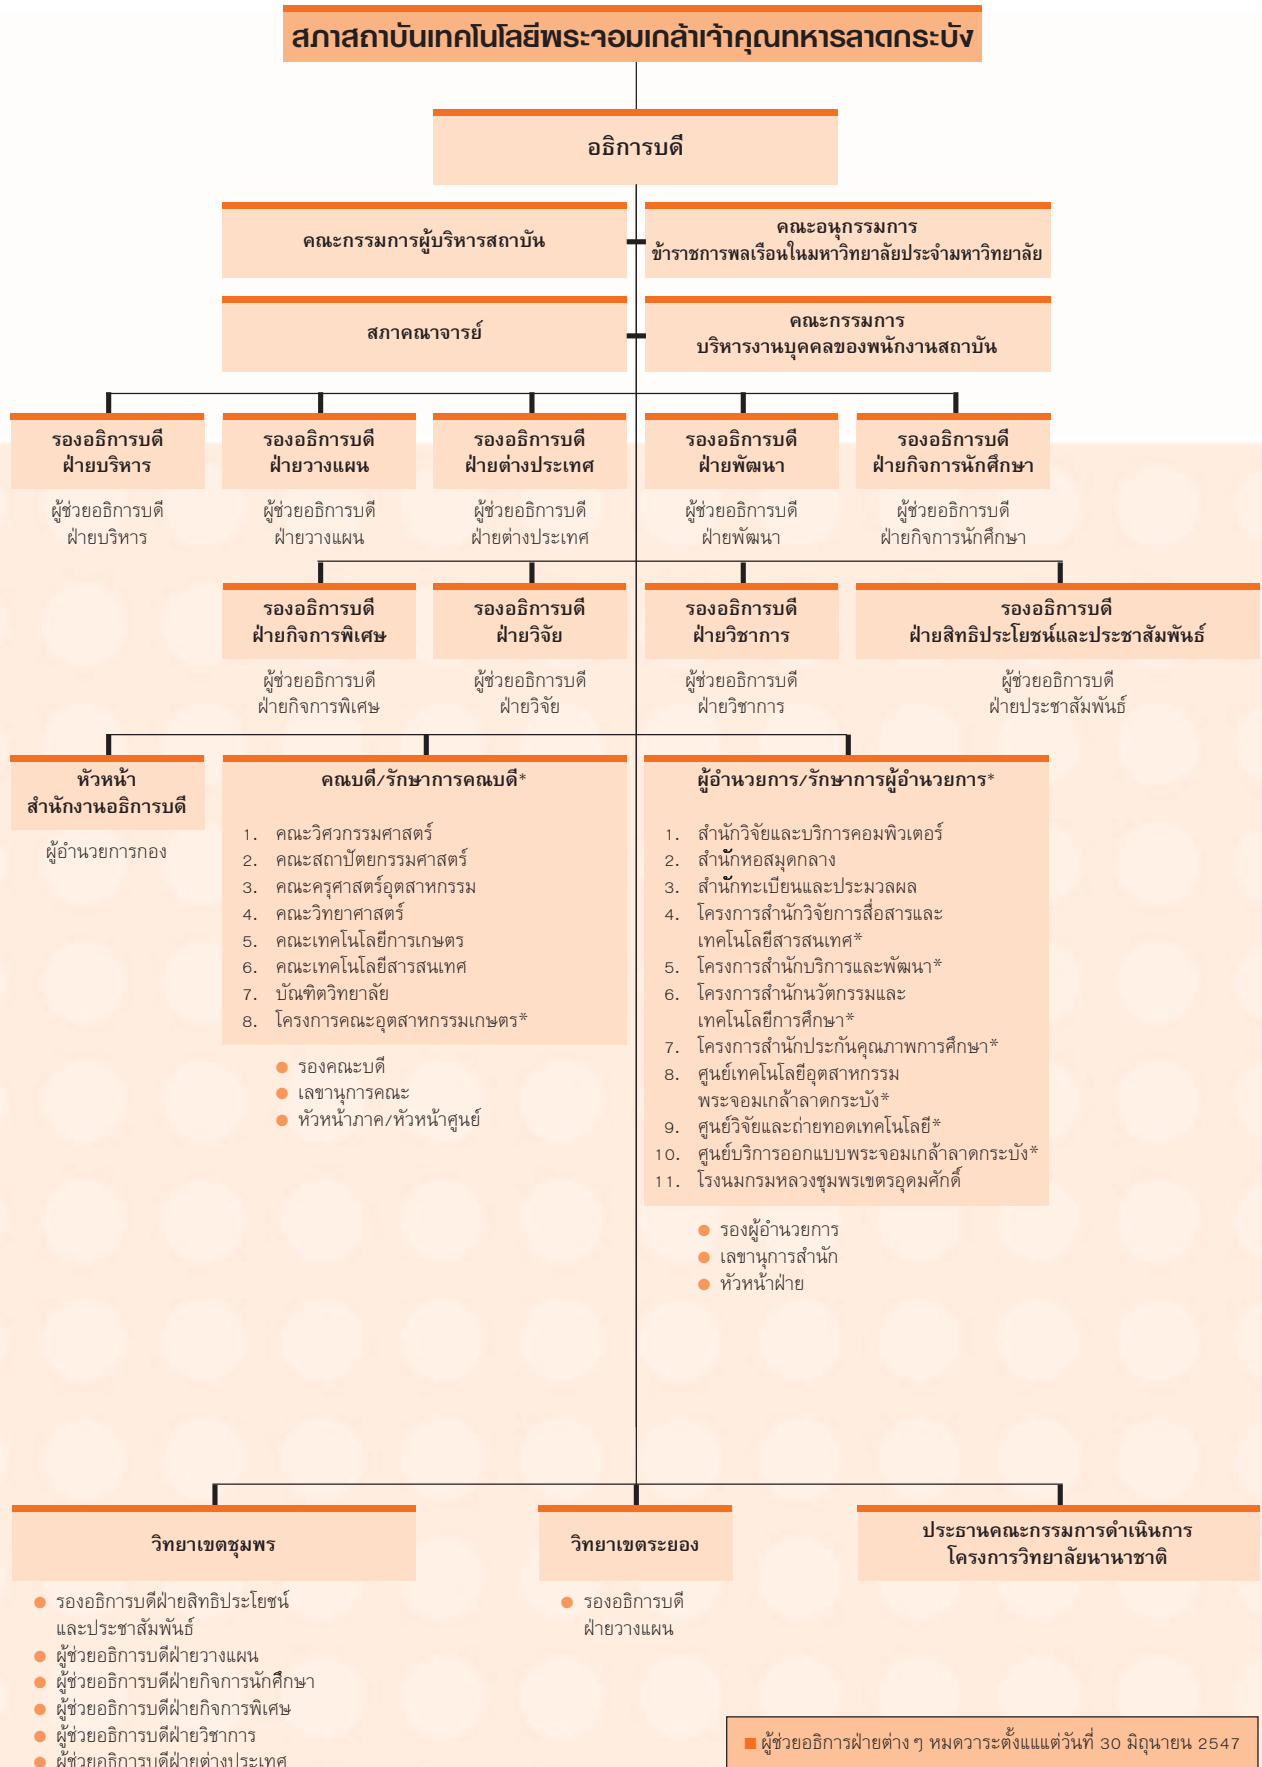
สภาสถาบันเทคโนโลยีพระจอมเกล้าเจ้าคุณทหารลาดกระบัง

อธิการบดี

คณะกรรมการผู้บริหารสถาบัน

คณะอนุกรรมการ ข้าราชการพลเรือนในมหาวิทยาลัยประจำมหาวิทยาลัย

สภาคณาจารย์

คณะกรรมการ บริหารงานบุคคลของพนักงานสถาบัน

รองอธิการบดี ฝ่ายบริหาร

ผู้ช่วยอธิการบดี ฝ่ายบริหาร

รองอธิการบดี ฝ่ายวางแผน

ผู้ช่วยอธิการบดี ฝ่ายวางแผน

รองอธิการบดี ฝ่ายต่างประเทศ

ผู้ช่วยอธิการบดี ฝ่ายต่างประเทศ

รองอธิการบดี ฝ่ายพัฒนา

ผู้ช่วยอธิการบดี ฝ่ายพัฒนา

รองอธิการบดี ฝ่ายกิจการนักศึกษา

ผู้ช่วยอธิการบดี ฝ่ายกิจการนักศึกษา

รองอธิการบดี ฝ่ายกิจการพิเศษ

ผู้ช่วยอธิการบดี ฝ่ายกิจการพิเศษ

รองอธิการบดี ฝ่ายวิจัย

ผู้ช่วยอธิการบดี ฝ่ายวิจัย

รองอธิการบดี ฝ่ายวิชาการ

ผู้ช่วยอธิการบดี ฝ่ายวิชาการ

รองอธิการบดี ฝ่ายสิทธิประโยชน์และประชาสัมพันธ์

ผู้ช่วยอธิการบดี ฝ่ายประชาสัมพันธ์

หัวหน้า สำนักงานอธิการบดี

ผู้อำนวยการกอง

คณบดี/รักษาการคณบดี*

1. คณะวิศวกรรมศาสตร์
2. คณะสถาปัตยกรรมศาสตร์
3. คณะครุศาสตร์อุตสาหกรรม
4. คณะวิทยาศาสตร์
5. คณะเทคโนโลยีการเกษตร
6. คณะเทคโนโลยีสารสนเทศ
7. บัณฑิตวิทยาลัย
8. โครงการคณะอุตสาหกรรมเกษตร*

- รองคณะบดี
- เลขานุการคณะ
- หัวหน้าภาค/หัวหน้าศูนย์

ผู้อำนวยการ/รักษาการผู้อำนวยการ*

1. สำนักวิจัยและบริการคอมพิวเตอร์
2. สำนักหอสมุดกลาง
3. สำนักทะเบียนและประมวลผล
4. โครงการสำนักวิจัยการสื่อสารและเทคโนโลยีสารสนเทศ*
5. โครงการสำนักบริการและพัฒนา*
6. โครงการสำนักนวัตกรรมและเทคโนโลยีการศึกษา*
7. โครงการสำนักประกันคุณภาพการศึกษา*
8. ศูนย์เทคโนโลยีอุตสาหกรรม พระจอมเกล้าลาดกระบัง*
9. ศูนย์วิจัยและถ่ายทอดเทคโนโลยี*
10. ศูนย์บริการออกแบบพระจอมเกล้าลาดกระบัง*
11. โรงนมกรมหลวงชุมพรเขตรอุดมศักดิ์

- รองผู้อำนวยการ
- เลขานุการสำนัก
- หัวหน้าฝ่าย

วิทยาเขตชุมพร

- รองอธิการบดีฝ่ายสิทธิประโยชน์และประชาสัมพันธ์
- ผู้ช่วยอธิการบดีฝ่ายวางแผน
- ผู้ช่วยอธิการบดีฝ่ายกิจการนักศึกษา
- ผู้ช่วยอธิการบดีฝ่ายกิจการพิเศษ
- ผู้ช่วยอธิการบดีฝ่ายวิชาการ
- ผู้ช่วยอธิการบดีฝ่ายต่างประเทศ

วิทยาเขตระยอง

- รองอธิการบดี ฝ่ายวางแผน

ประธานคณะกรรมการดำเนินการ โครงการวิทยาลัยนานาชาติ

■ ผู้ช่วยอธิการฝ่ายต่าง ๆ หมดวาระตั้งแแต่วันที่ 30 มิถุนายน 2547